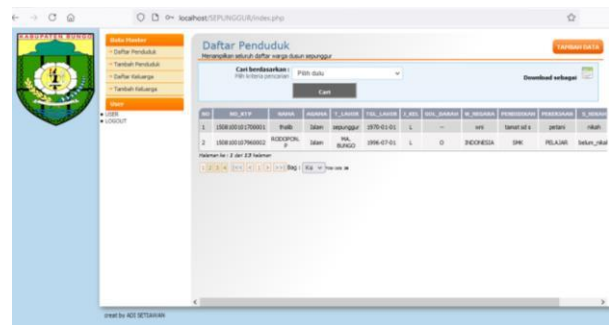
localhost/SEPUNGGUR/index.php

KABUPATEN BUNGO

Data Master
» Daftar Penduduk
» Tambah Penduduk
» Daftar Keluarga
» Tambah Keluarga
User
» USER
» LOGOUT

Daftar Penduduk
Menampilkan seluruh daftar warga dusun sepunggur

TAMBAH DATA

Cari berdasarkan :
Pilih kriteria pencarian
Pilih dulu
Cari

Download sebagai

| NO | NO_KTP | NAMA | AGAMA | T_LAHIR | TGL_LAHIR | J_KEL | GOL_DARAH | W_NEGARA | PENDIDIKAN | PEKERJAAN | S_NIKAH |
|---|---|---|---|---|---|---|---|---|---|---|---|
| 1 | 1508100101700001 | thalib | Islam | sepunggur | 1970-01-01 | L | -- | wni | tamat sd s | petani | nikah |
| 2 | 1508100107960002 | RODDIPON P | Islam | MA. BUNGO | 1996-07-01 | L | O | INDONESIA | SMK | PELAJAR | belum_nikah |

Halaman ke : 1 dari 13 halaman

1 2 3 4 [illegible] Bag : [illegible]

create by ADI SETIAWAN